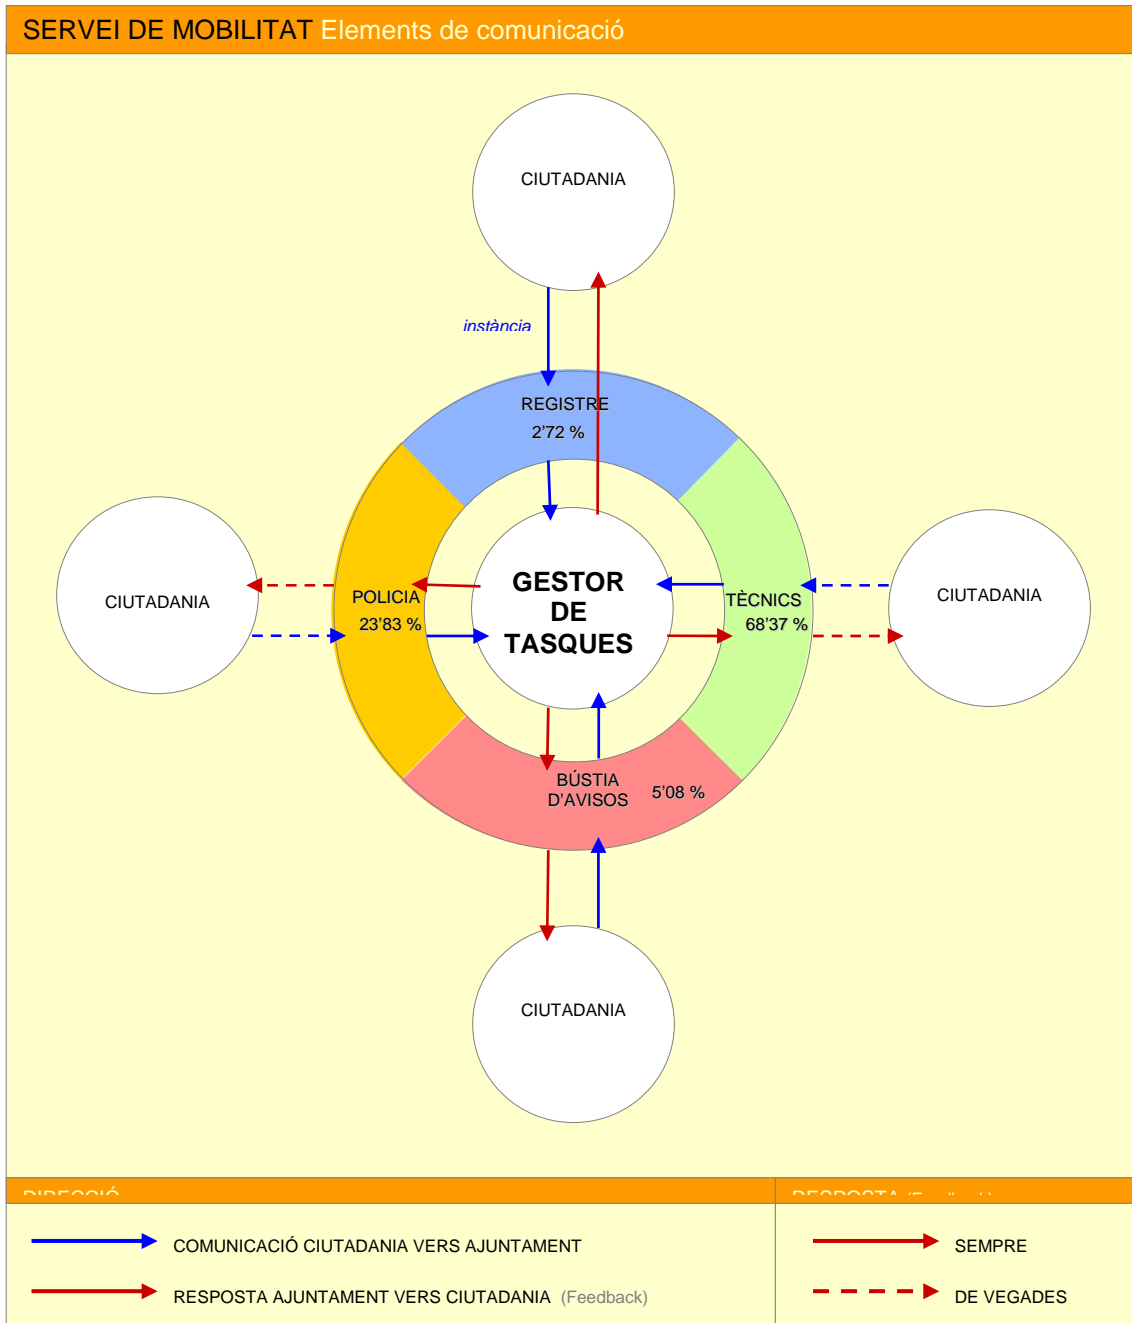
SERVEI DE MOBILITAT Elements de comunicació

CIUTADANIA

instància

REGISTRE
2'72 %

CIUTADANIA

POLICIA
23'83 %

GESTOR DE TASQUES

TÈCNICS
68'37 %

CIUTADANIA

BÚSTIA D'AVISOS
5'08 %

CIUTADANIA

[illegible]

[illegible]

COMUNICACIÓ CIUTADANIA VERS AJUNTAMENT

RESPOSTA AJUNTAMENT VERS CIUTADANIA (Feedback)

SEMPRE

DE VEGADES